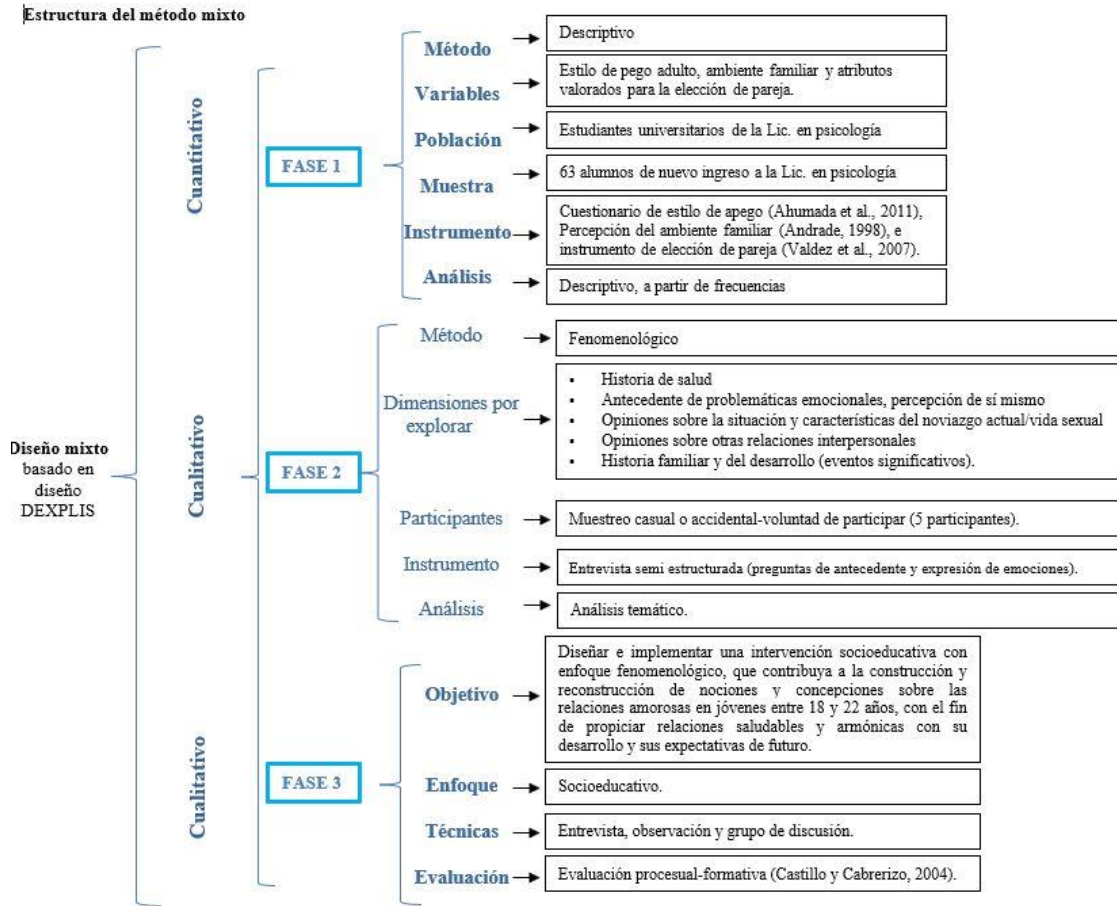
Estructura del método mixto

Diseño mixto basado en diseño DEXPLIS

Cuantitativo

FASE 1

Método → Descriptivo

Variables → Estilo de pego adulto, ambiente familiar y atributos valorados para la elección de pareja.

Población → Estudiantes universitarios de la Lic. en psicología

Muestra → 63 alumnos de nuevo ingreso a la Lic. en psicología

Instrumento → Cuestionario de estilo de apego (Ahumada et al., 2011), Percepción del ambiente familiar (Andrade, 1998), e instrumento de elección de pareja (Valdez et al., 2007).

Análisis → Descriptivo, a partir de frecuencias

Cualitativo

FASE 2

Método → Fenomenológico

Dimensiones por explorar →
- Historia de salud
- Antecedente de problemáticas emocionales, percepción de sí mismo
- Opiniones sobre la situación y características del noviazgo actual/vida sexual
- Opiniones sobre otras relaciones interpersonales
- Historia familiar y del desarrollo (eventos significativos).

Participantes → Muestreo casual o accidental-voluntad de participar (5 participantes).

Instrumento → Entrevista semi estructurada (preguntas de antecedente y expresión de emociones).

Análisis → Análisis temático.

Cualitativo

FASE 3

Objetivo → Diseñar e implementar una intervención socioeducativa con enfoque fenomenológico, que contribuya a la construcción y reconstrucción de nociones y concepciones sobre las relaciones amorosas en jóvenes entre 18 y 22 años, con el fin de propiciar relaciones saludables y armónicas con su desarrollo y sus expectativas de futuro.

Enfoque → Socioeducativo.

Técnicas → Entrevista, observación y grupo de discusión.

Evaluación → Evaluación procesual-formativa (Castillo y Cabrerizo, 2004).